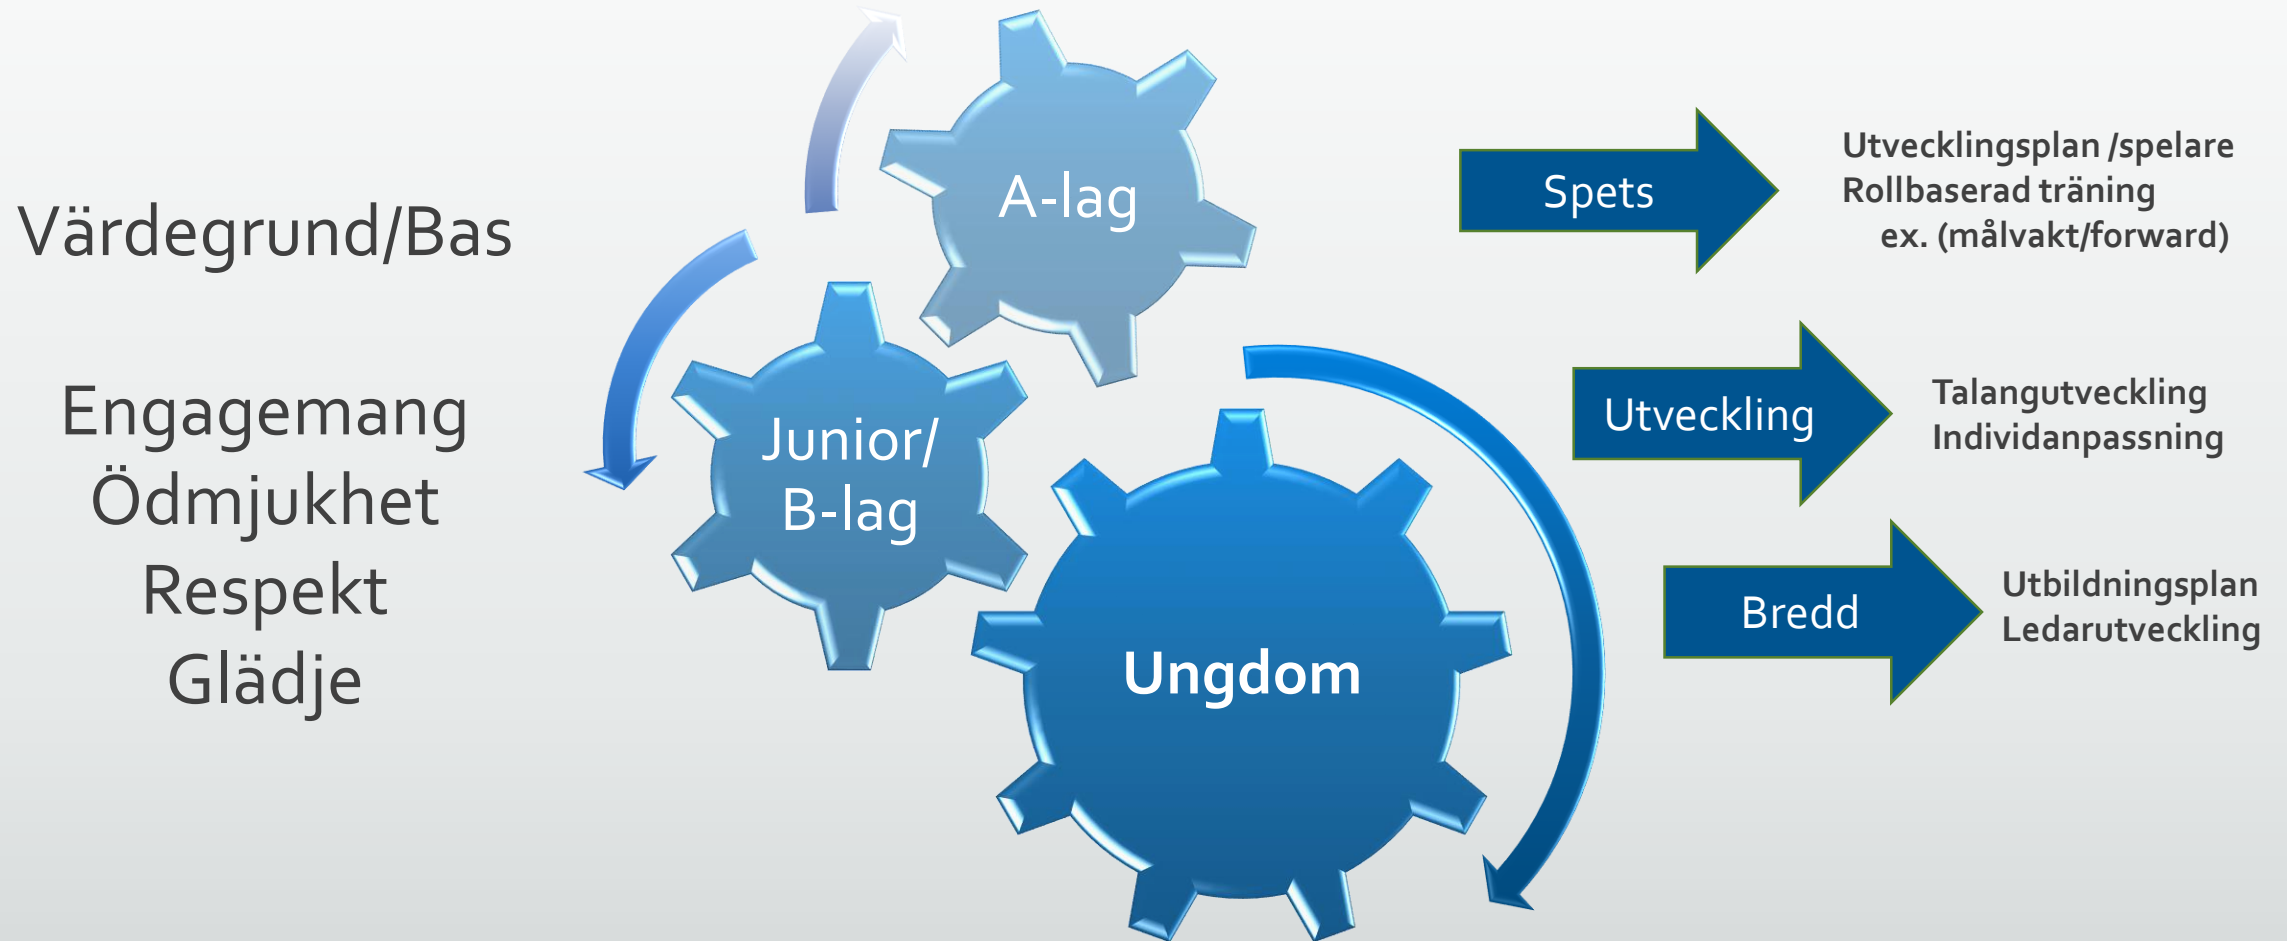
Värdegrund/Bas

Engagemang
Ödmjukhet
Respekt
Glädje

A-lag

Junior/
B-lag

Ungdom

Spets

Utvecklingsplan /spelare
Rollbaserad träning
ex. (målvakt/forward)

Utveckling

Talangutveckling
Individanpassning

Bredd

Utbildningsplan
Ledarutveckling